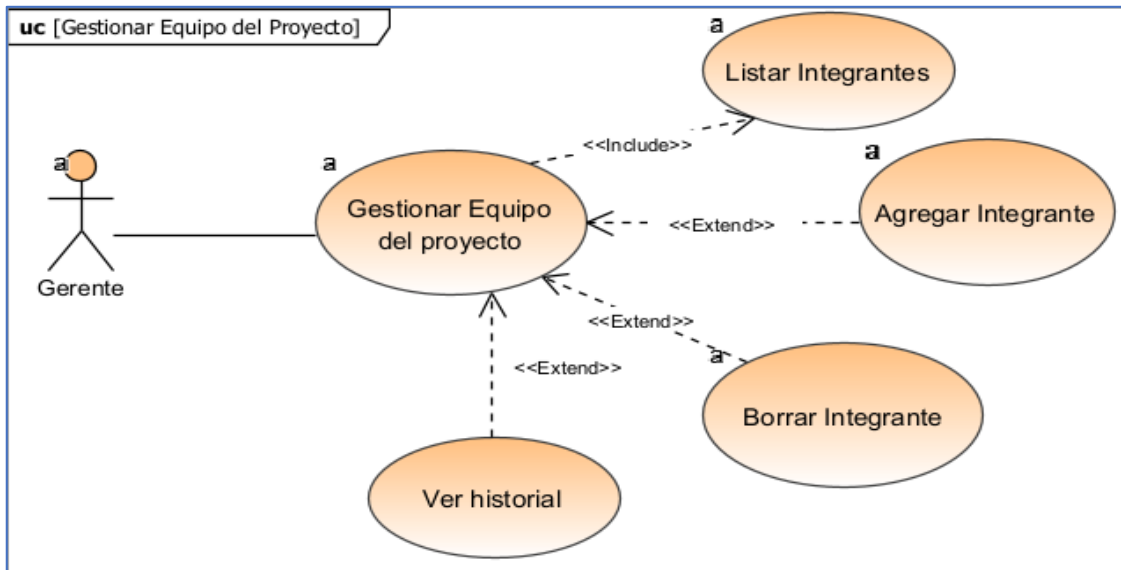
uc [Gestionar Equipo del Proyecto]

a
Listar Integrantes

a
Gerente

a
Gestionar Equipo del proyecto

<<Include>>

a
Agregar Integrante

<<Extend>>

<<Extend>>

<<Extend>>

a
Borrar Integrante

Ver historial